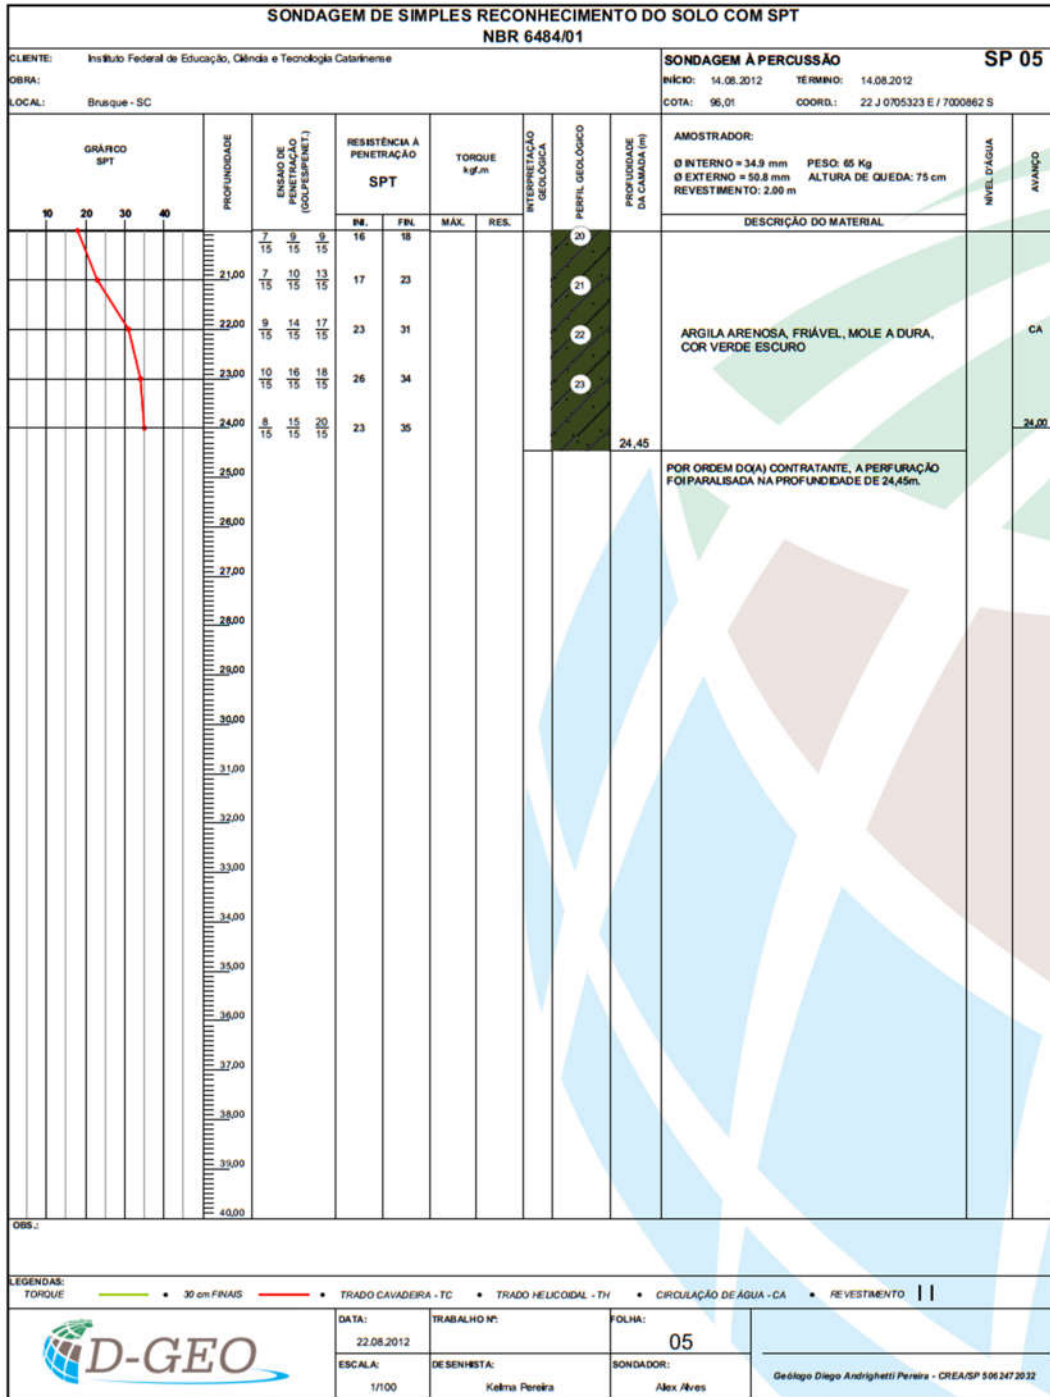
SONDAGEM DE SIMPLES RECONHECIMENTO DO SOLO COM SPT
NBR 6484/01

CLIENTE: Instituto Federal de Educação, Ciência e Tecnologia Catarinense
OBRA:
LOCAL: Brusque - SC

SONDAGEM À PERCUSSÃO
SP 05
INÍCIO: 14.08.2012 TÉRMINO: 14.08.2012
COTA: 96,01 COORD.: 22 J 0705323 E / 7000862 S

GRÁFICO SPT
10 20 30 40

PROFUNDIDADE

ENSAIO DE PENETRAÇÃO (GOLPES/PENET.)

RESISTÊNCIA À PENETRAÇÃO
SPT
INI. FIN.

TORQUE kgf.m
MÁX. RES.

INTERPRETAÇÃO GEOLÓGICA

PERFIL GEOLÓGICO

PROFUNDIDADE DA CAMADA (m)

AMOSTRADOR:
Ø INTERNO = 34.9 mm PESO: 65 Kg
Ø EXTERNO = 50.8 mm ALTURA DE QUEDA: 75 cm
REVESTIMENTO: 2.00 m

DESCRIÇÃO DO MATERIAL

NÍVEL D'ÁGUA

AVANÇO

| Profundidade | Ensaio | INI. | FIN. | Perfil |
|---|---|---|---|---|
| | $\frac{7}{15}$ $\frac{9}{15}$ $\frac{9}{15}$ | 16 | 18 | 20 |
| 21,00 | $\frac{7}{15}$ $\frac{10}{15}$ $\frac{13}{15}$ | 17 | 23 | 21 |
| 22,00 | $\frac{9}{15}$ $\frac{14}{15}$ $\frac{17}{15}$ | 23 | 31 | 22 |
| 23,00 | $\frac{10}{15}$ $\frac{16}{15}$ $\frac{18}{15}$ | 26 | 34 | 23 |
| 24,00 | $\frac{8}{15}$ $\frac{15}{15}$ $\frac{20}{15}$ | 23 | 35 | |

24,45

ARGILA ARENOSA, FRIÁVEL, MOLE A DURA, COR VERDE ESCURO

CA

24,00

POR ORDEM DO(A) CONTRATANTE, A PERFURAÇÃO FOI PARALISADA NA PROFUNDIDADE DE 24,45m.

25,00
26,00
27,00
28,00
29,00
30,00
31,00
32,00
33,00
34,00
35,00
36,00
37,00
38,00
39,00
40,00

OBS.:

LEGENDAS:
TORQUE • 30 cm FINAIS • TRADO CAVADEIRA - TC • TRADO HELICOIDAL - TH • CIRCULAÇÃO DE ÁGUA - CA • REVESTIMENTO

D-GEO
DATA: 22.08.2012
TRABALHO Nº:
FOLHA: 05
ESCALA: 1/100
DESENHISTA: Kelma Pereira
SONDADOR: Alex Alves
Geólogo Diego Andrighetti Pereira - CREA/SP 5062472032